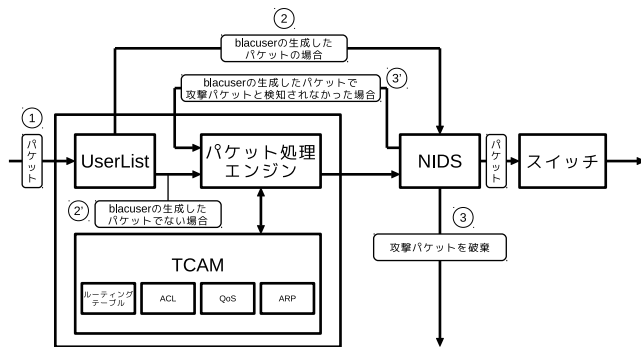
②
blacuserの生成したパケットの場合

blacuserの生成したパケットで攻撃パケットと検知されなかった場合
③'

①
パケット

UserList

パケット処理エンジン

NIDS

パケット

スイッチ

②'
blacuserの生成したパケットでない場合

③
攻撃パケットを破棄

TCAM

ルーティングテーブル

ACL

QoS

ARP